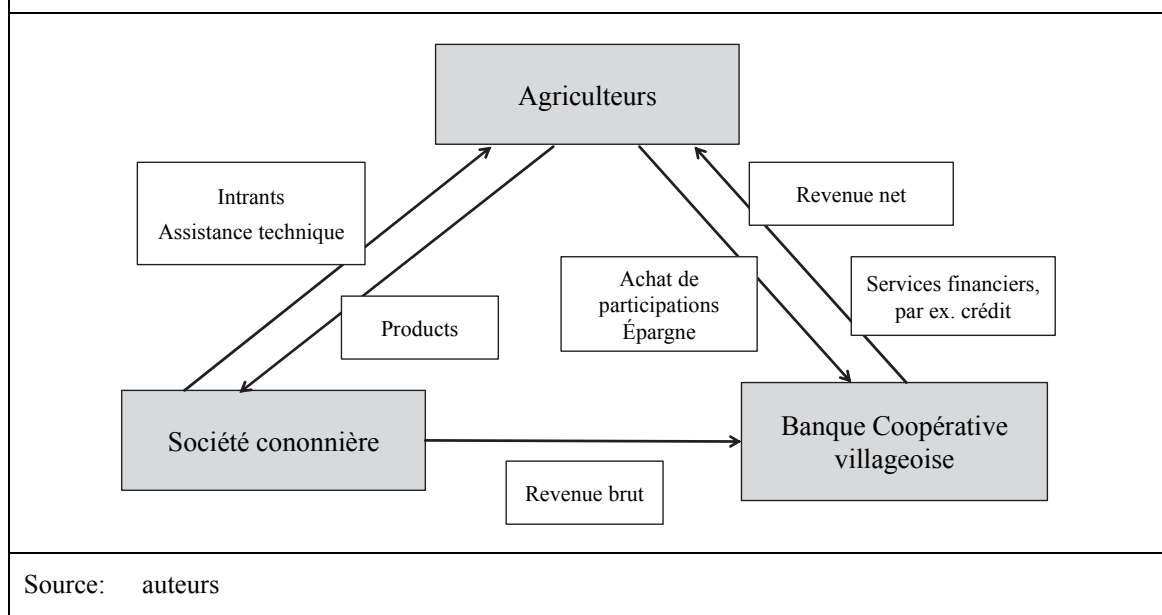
Agriculteurs

Intrants
Assistance technique

Revenue net

Achat de participations
Épargne

Services financiers, par ex. crédit

Products

Société cononnière

Banque Coopérative villageoise

Revenue brut

Source: auteurs